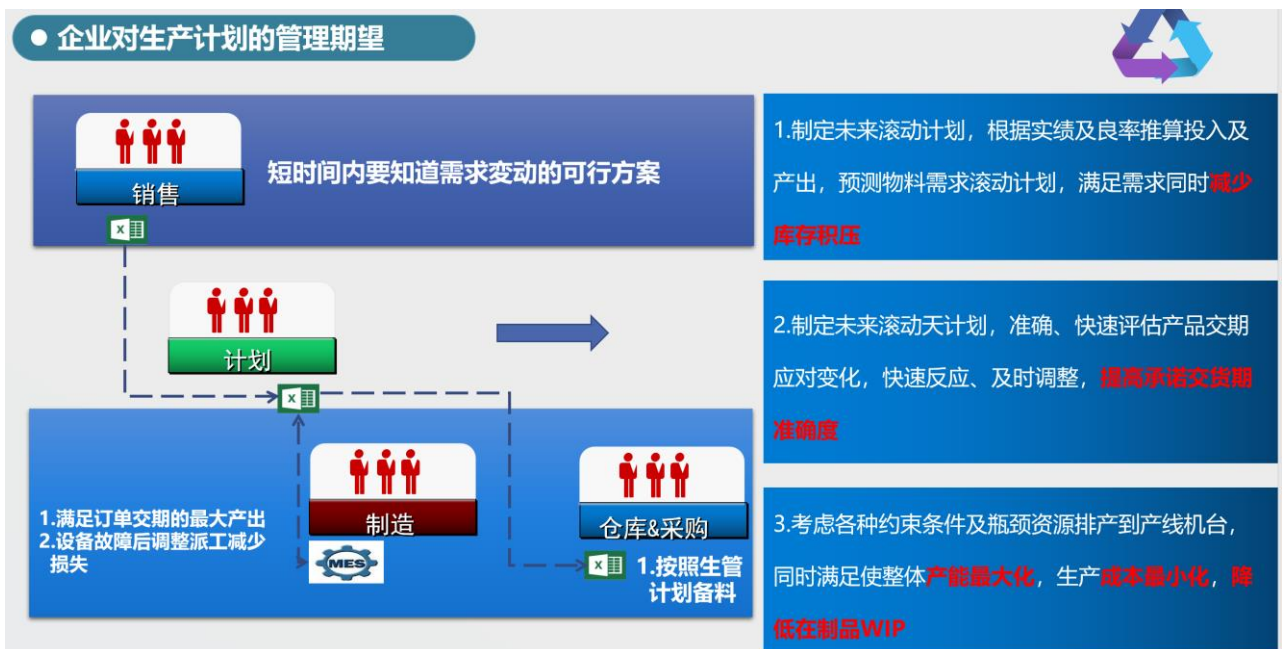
● 企业对生产计划的管理期望

销售

短时间内要知道需求变动的可行方案

计划

1.满足订单交期的最大产出
2.设备故障后调整派工减少损失

制造

MES

仓库&采购

1.按照生管计划备料

1.制定未来滚动计划，根据实绩及良率推算投入及产出，预测物料需求滚动计划，满足需求同时减少库存积压

2.制定未来滚动天计划，准确、快速评估产品交期应对变化，快速反应、及时调整，提高承诺交货期准确度

3.考虑各种约束条件及瓶颈资源排产到产线机台，同时满足使整体产能最大化，生产成本最小化，降低在制品WIP